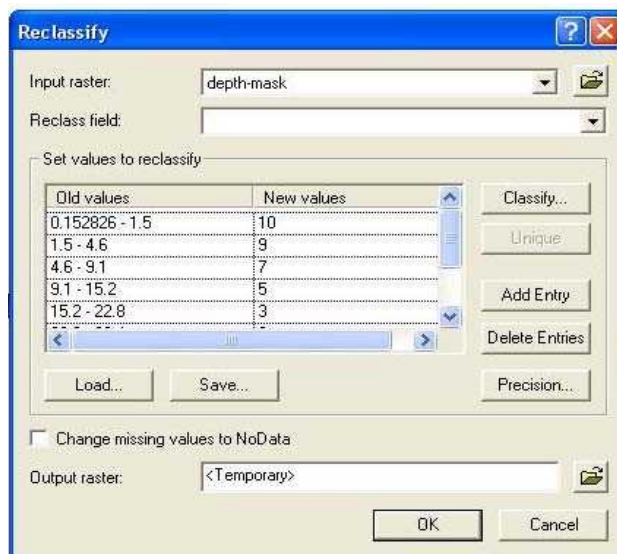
Reclassify

Input raster: depth-mask

Reclass field:

Set values to reclassify

| Old values | New values |
|---|---|
| 0.152826 - 1.5 | 10 |
| 1.5 - 4.6 | 9 |
| 4.6 - 9.1 | 7 |
| 9.1 - 15.2 | 5 |
| 15.2 - 22.8 | 3 |
| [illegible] | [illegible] |

Classify...

Unique

Add Entry

Delete Entries

Load...

Save...

Precision...

Change missing values to NoData

Output raster: <Temporary>

OK

Cancel